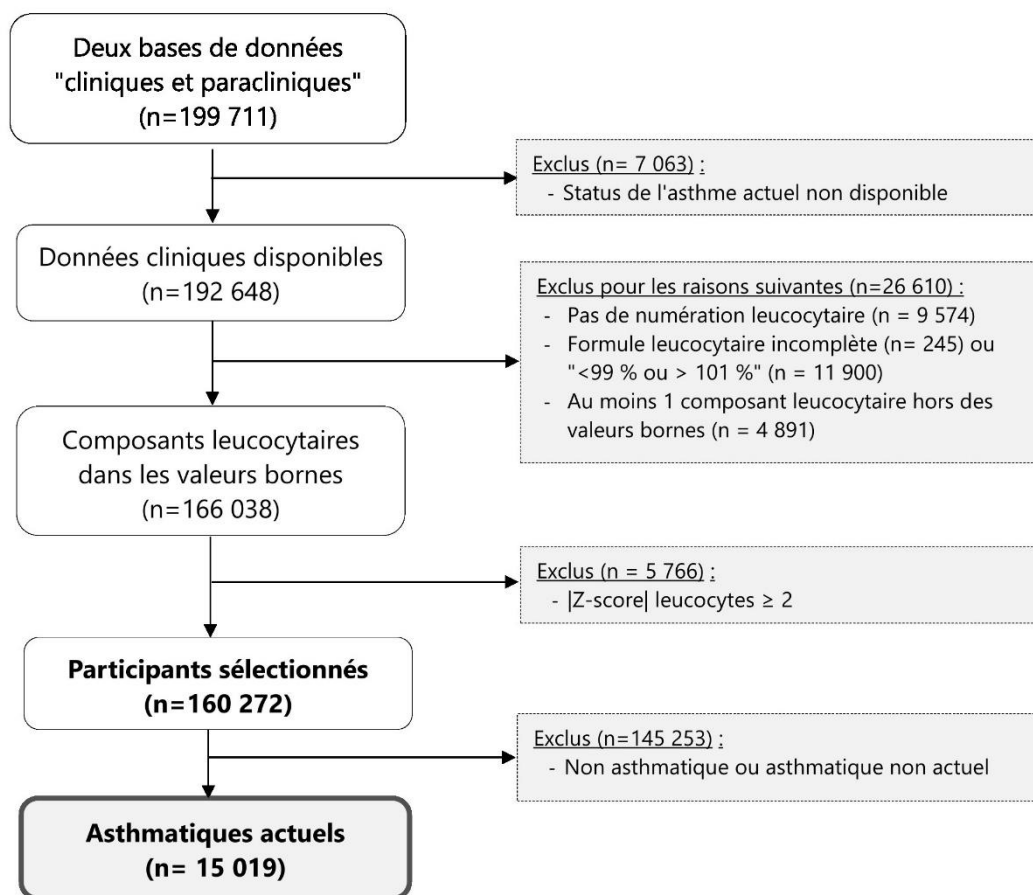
Deux bases de données "cliniques et paracliniques" (n=199 711)

Exclus (n= 7 063) :
- Status de l'asthme actuel non disponible

Données cliniques disponibles (n=192 648)

Exclus pour les raisons suivantes (n=26 610) :
- Pas de numération leucocytaire (n = 9 574)
- Formule leucocytaire incomplète (n= 245) ou "<99 % ou > 101 %" (n = 11 900)
- Au moins 1 composant leucocytaire hors des valeurs bornes (n = 4 891)

Composants leucocytaires dans les valeurs bornes (n=166 038)

Exclus (n = 5 766) :
- |Z-score| leucocytes ≥ 2

Participants sélectionnés (n=160 272)

Exclus (n=145 253) :
- Non asthmatique ou asthmatique non actuel

Asthmatiques actuels (n= 15 019)